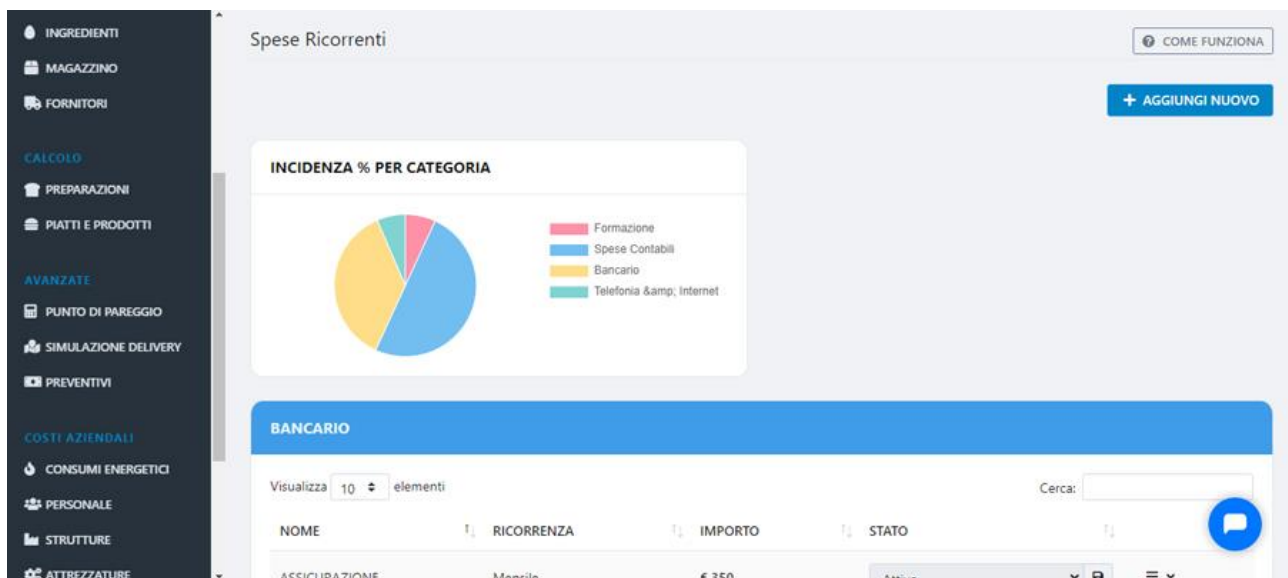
INGREDIENTI
MAGAZZINO
FORNITORI

CALCOLO
PREPARAZIONI
PIATTI E PRODOTTI

AVANZATE
PUNTO DI PAREGGIO
SIMULAZIONE DELIVERY
PREVENTIVI

COSTI AZIENDALI
CONSUMI ENERGETICI
PERSONALE
STRUTTURE
ATTREZZATURE

Spese Ricorrenti

COME FUNZIONA

+ AGGIUNGI NUOVO

INCIDENZA % PER CATEGORIA

Formazione
Spese Contabili
Bancario
Telefonia &amp; Internet

BANCARIO

Visualizza 10 elementi

Cerca:

| NOME | RICORRENZA | IMPORTO | STATO |
|---|---|---|---|
| ASSICURAZIONE | Mensile | € 350 | Attivo |